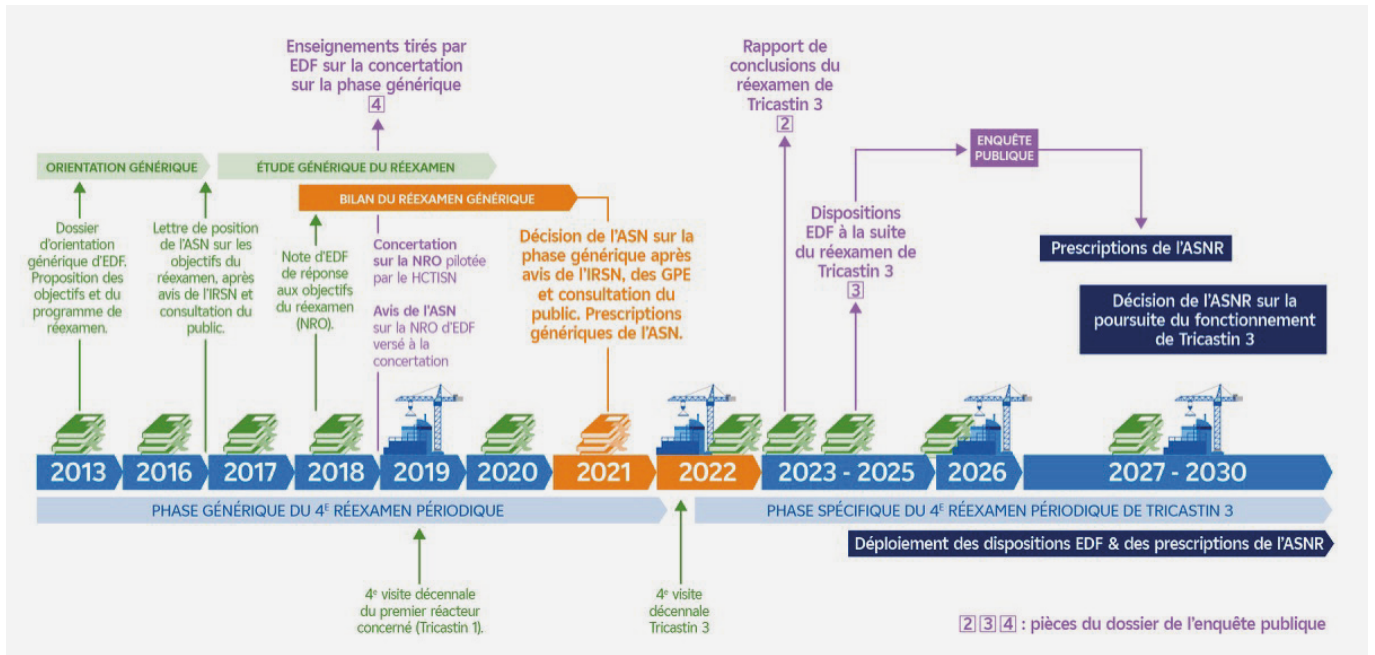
Enseignements tirés par EDF sur la concertation sur la phase générique
4

Rapport de conclusions du réexamen de Tricastin 3
2

ORIENTATION GÉNÉRIQUE

ÉTUDE GÉNÉRIQUE DU RÉEXAMEN

BILAN DU RÉEXAMEN GÉNÉRIQUE

ENQUÊTE PUBLIQUE

Dossier d'orientation générique d'EDF. Proposition des objectifs et du programme de réexamen.

Lettre de position de l'ASN sur les objectifs du réexamen, après avis de l'IRSN et consultation du public.

Note d'EDF de réponse aux objectifs du réexamen (NRO).

Concertation sur la NRO pilotée par le HCTISN

Avis de l'ASN sur la NRO d'EDF versé à la concertation

Décision de l'ASN sur la phase générique après avis de l'IRSN, des GPE et consultation du public. Prescriptions génériques de l'ASN.

Dispositions EDF à la suite du réexamen de Tricastin 3
3

Prescriptions de l'ASNR

Décision de l'ASNR sur la poursuite du fonctionnement de Tricastin 3

2013 | 2016 | 2017 | 2018 | 2019 | 2020 | 2021 | 2022 | 2023 - 2025 | 2026 | 2027 - 2030

PHASE GÉNÉRIQUE DU 4$^{E}$ RÉEXAMEN PÉRIODIQUE

PHASE SPÉCIFIQUE DU 4$^{E}$ RÉEXAMEN PÉRIODIQUE DE TRICASTIN 3

Déploiement des dispositions EDF & des prescriptions de l'ASNR

4$^{e}$ visite décennale du premier réacteur concerné (Tricastin 1).

4$^{e}$ visite décennale Tricastin 3

2 3 4 : pièces du dossier de l'enquête publique